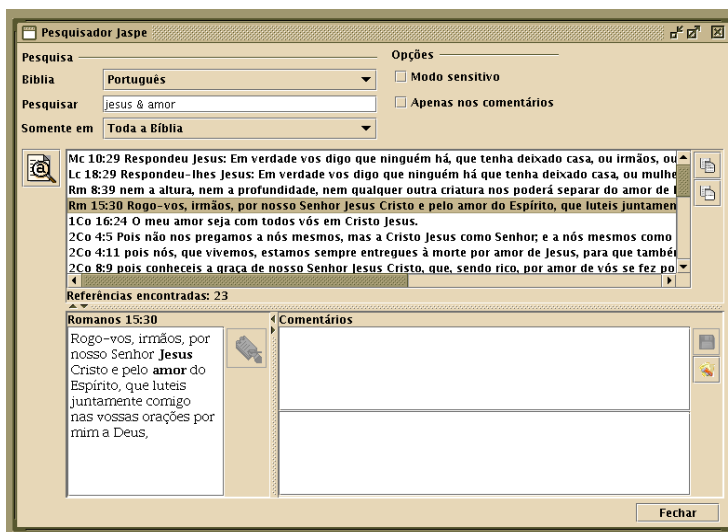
Pesquisador Jaspe

Pesquisa

Bíblia Português

Pesquisar jesus & amor

Somente em Toda a Bíblia

Opções

Modo sensitivo

Apenas nos comentários

Mc 10:29 Respondeu Jesus: Em verdade vos digo que ninguém há, que tenha deixado casa, ou irmãos, ou
Lc 18:29 Respondeu-lhes Jesus: Em verdade vos digo que ninguém há que tenha deixado casa, ou mulhe
Rm 8:39 nem a altura, nem a profundidade, nem qualquer outra criatura nos poderá separar do amor de
Rm 15:30 Rogo-vos, irmãos, por nosso Senhor Jesus Cristo e pelo amor do Espírito, que luteis juntamen
1Co 16:24 O meu amor seja com todos vós em Cristo Jesus.
2Co 4:5 Pois não nos pregamos a nós mesmos, mas a Cristo Jesus como Senhor; e a nós mesmos como
2Co 4:11 pois nós, que vivemos, estamos sempre entregues à morte por amor de Jesus, para que també
2Co 8:9 pois conheceis a graça de nosso Senhor Jesus Cristo, que, sendo rico, por amor de vós se fez po

Referências encontradas: 23

Romanos 15:30

Rogo-vos, irmãos, por nosso Senhor Jesus Cristo e pelo amor do Espírito, que luteis juntamente comigo nas vossas orações por mim a Deus,

Comentários

Fechar